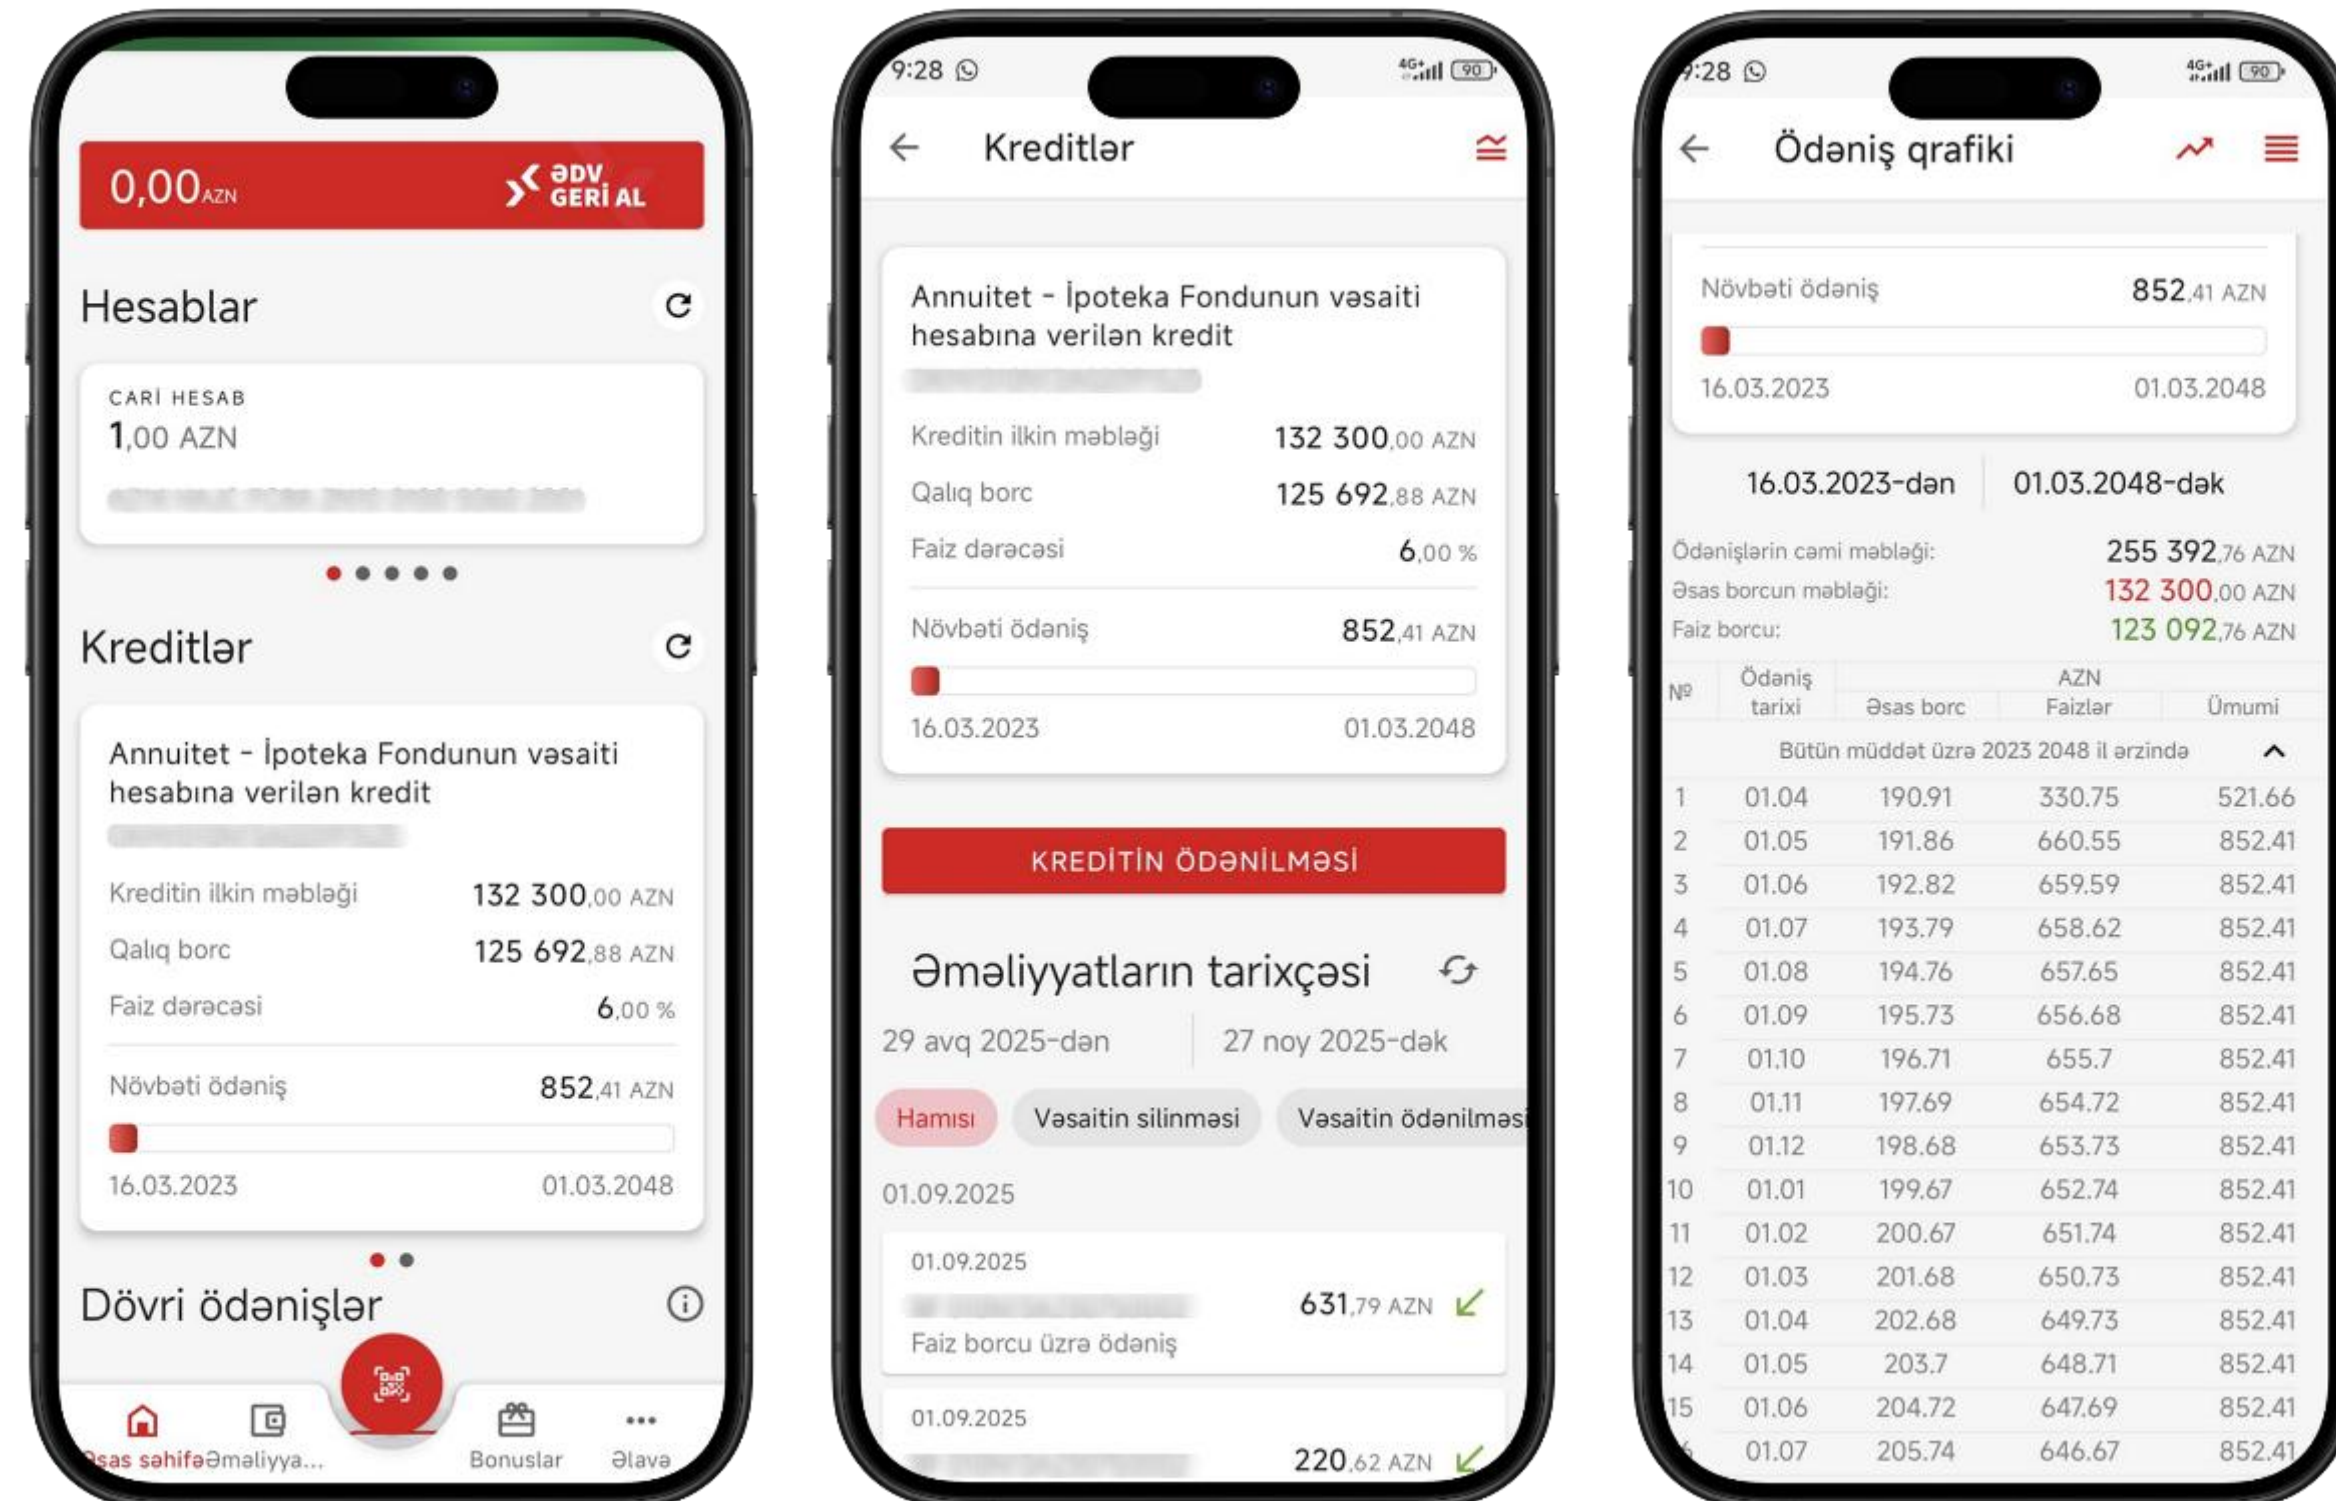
0,00AZN

ƏDV GERİ AL

Hesablar

CARİ HESAB
1,00 AZN

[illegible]

Kreditlər

Annuitet - İpoteka Fondunun vəsaiti hesabına verilən kredit

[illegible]

Kreditin ilkin məbləği 132 300,00 AZN
Qalıq borc 125 692,88 AZN
Faiz dərəcəsi 6,00 %

Növbəti ödəniş 852,41 AZN

16.03.2023 01.03.2048

Dövri ödənişlər

sas səhifə Əməliyya... Bonuslar Əlavə

9:28

Kreditlər

Annuitet - İpoteka Fondunun vəsaiti hesabına verilən kredit

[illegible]

Kreditin ilkin məbləği 132 300,00 AZN
Qalıq borc 125 692,88 AZN
Faiz dərəcəsi 6,00 %

Növbəti ödəniş 852,41 AZN

16.03.2023 01.03.2048

KREDİTİN ÖDƏNİLMƏSİ

Əməliyyatların tarixçəsi

29 avq 2025-dən 27 noy 2025-dək

Hamısı Vəsaitin silinməsi Vəsaitin ödənilməsi

01.09.2025

01.09.2025
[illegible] 631,79 AZN
Faiz borcu üzrə ödəniş

01.09.2025
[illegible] 220,62 AZN

:28

Ödəniş qrafiki

Növbəti ödəniş 852,41 AZN

16.03.2023 01.03.2048

16.03.2023-dən 01.03.2048-dək

Ödənişlərin cəmi məbləği: 255 392,76 AZN
Əsas borcun məbləği: 132 300,00 AZN
Faiz borcu: 123 092,76 AZN

| № | Ödəniş tarixi | Əsas borc | AZN Faizlər | Ümumi |
|---|---|---|---|---|
| Bütün müddət üzrə 2023 2048 il ərzində | | | | |
| 1 | 01.04 | 190.91 | 330.75 | 521.66 |
| 2 | 01.05 | 191.86 | 660.55 | 852.41 |
| 3 | 01.06 | 192.82 | 659.59 | 852.41 |
| 4 | 01.07 | 193.79 | 658.62 | 852.41 |
| 5 | 01.08 | 194.76 | 657.65 | 852.41 |
| 6 | 01.09 | 195.73 | 656.68 | 852.41 |
| 7 | 01.10 | 196.71 | 655.7 | 852.41 |
| 8 | 01.11 | 197.69 | 654.72 | 852.41 |
| 9 | 01.12 | 198.68 | 653.73 | 852.41 |
| 10 | 01.01 | 199.67 | 652.74 | 852.41 |
| 11 | 01.02 | 200.67 | 651.74 | 852.41 |
| 12 | 01.03 | 201.68 | 650.73 | 852.41 |
| 13 | 01.04 | 202.68 | 649.73 | 852.41 |
| 14 | 01.05 | 203.7 | 648.71 | 852.41 |
| 15 | 01.06 | 204.72 | 647.69 | 852.41 |
| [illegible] | 01.07 | 205.74 | 646.67 | 852.41 |